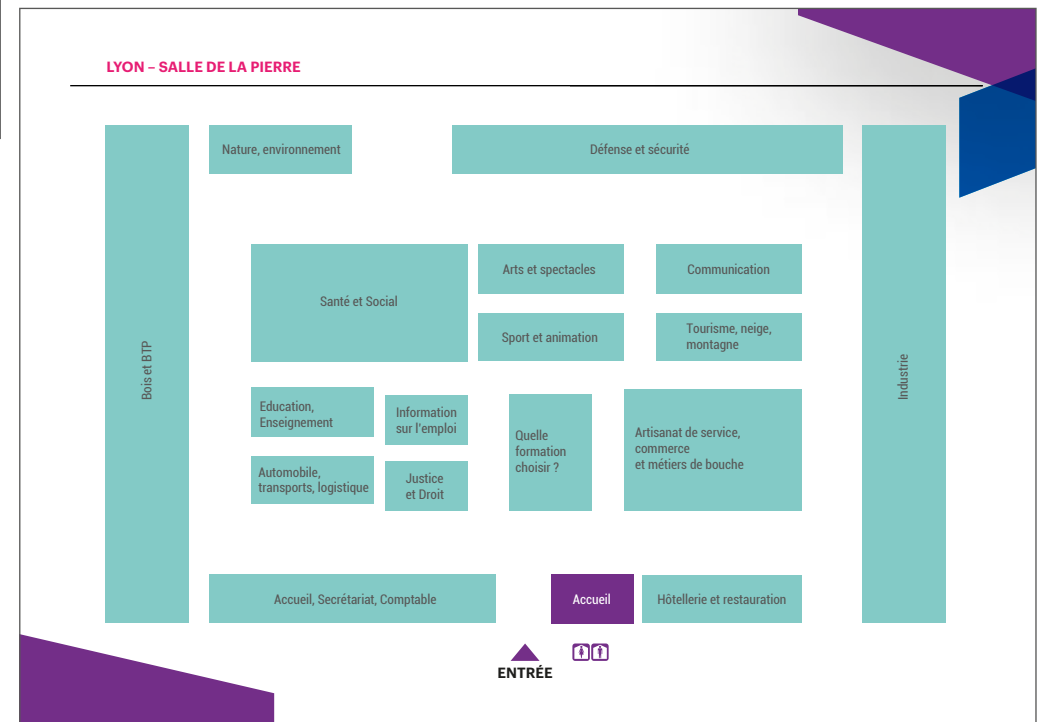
LYON – SALLE DE LA PIERRE

Bois et BTP

Nature, environnement

Défense et sécurité

Industrie

Santé et Social

Arts et spectacles

Communication

Sport et animation

Tourisme, neige, montagne

Education, Enseignement

Information sur l'emploi

Quelle formation choisir ?

Artisanat de service, commerce et métiers de bouche

Automobile, transports, logistique

Justice et Droit

Accueil, Secrétariat, Comptable

Accueil

Hôtellerie et restauration

ENTRÉE